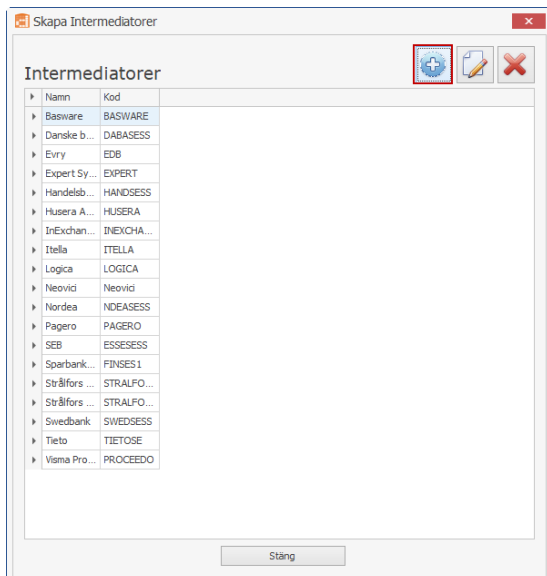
Skapa Intermediatorer

Intermediatorer

| Namn | Kod |
|---|---|
| Basware | BASWARE |
| Danske b... | DABASESS |
| Evry | EDB |
| Expert Sy... | EXPERT |
| Handelsb... | HANDSESS |
| Husera A... | HUSERA |
| InExchan... | INEXCHA... |
| Itella | ITELLA |
| Logica | LOGICA |
| Neovici | Neovici |
| Nordea | NDEASESS |
| Pagero | PAGERO |
| SEB | ESSESESS |
| Sparbank... | FINSES1 |
| Strålfors ... | STRALFO... |
| Strålfors ... | STRALFO... |
| Swedbank | SWEDSESS |
| Tieto | TIETOSE |
| Visma Pro... | PROCEEDO |

Stäng